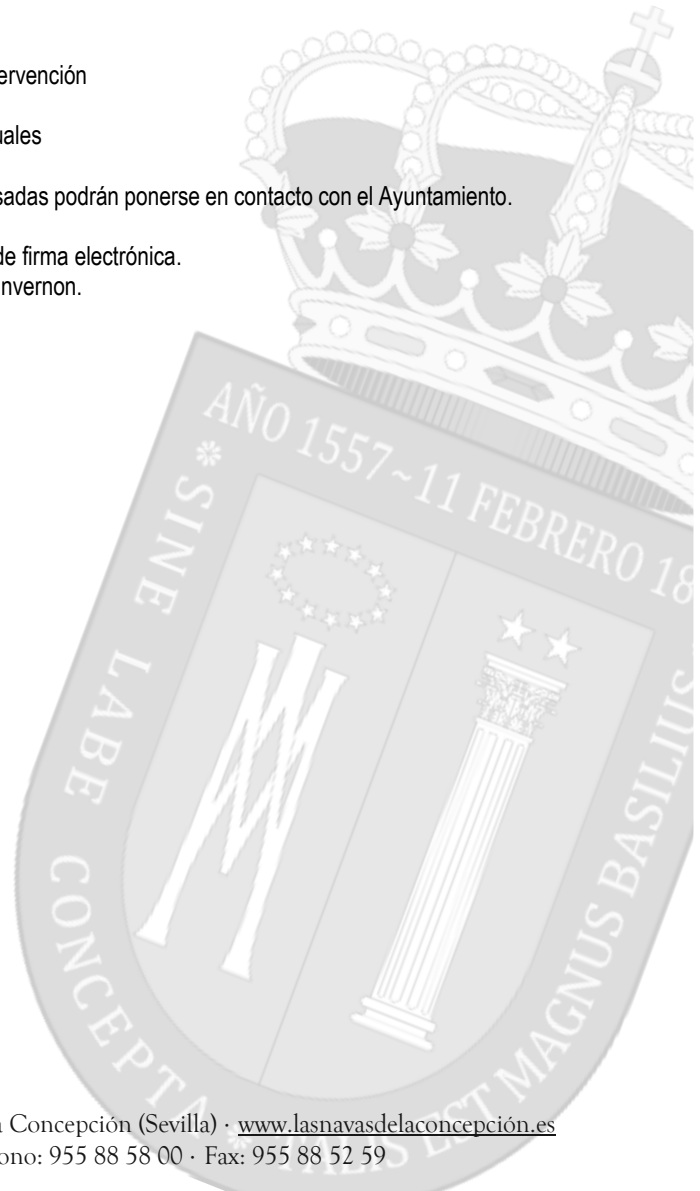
ervención

uales

sadas podrán ponerse en contacto con el Ayuntamiento.

de firma electrónica.
nvernon.

AÑO 1557~11 FEBRERO 18

SINE LABE CONCEPTA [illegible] EST MAGNUS BASILIUS

a Concepción (Sevilla) · www.lasnavasdelaconcepción.es
ono: 955 88 58 00 · Fax: 955 88 52 59